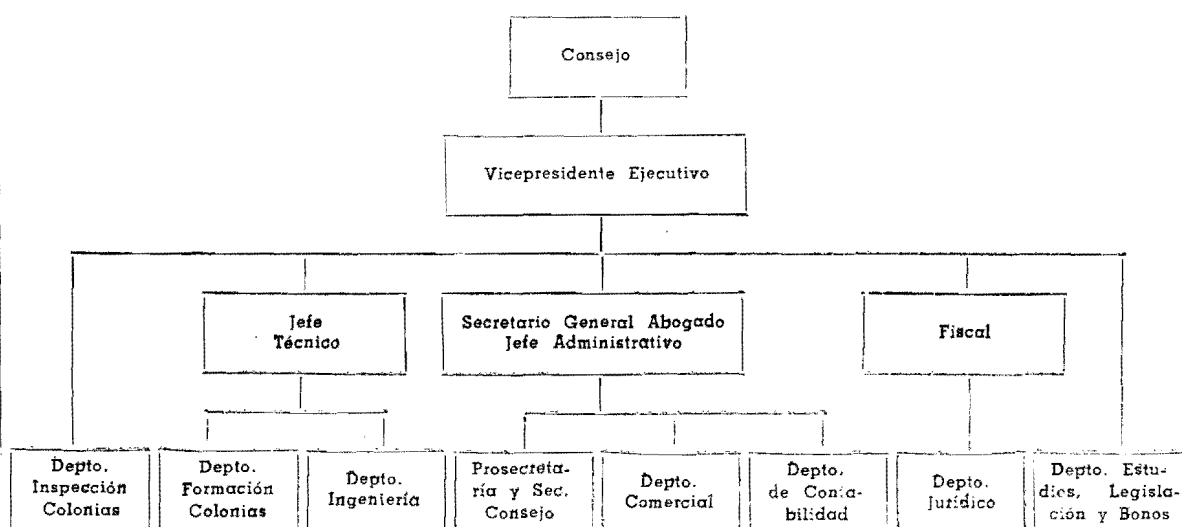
Consejo

Vicepresidente Ejecutivo

Jefe Técnico

Secretario General Abogado Jefe Administrativo

Fiscal

Depto. Inspección Colonias

Depto. Formación Colonias

Depto. Ingeniería

Prosecretaría y Sec. Consejo

Depto. Comercial

Depto. de Contabilidad

Depto. Jurídico

Depto. Estudios, Legislación y Bonos